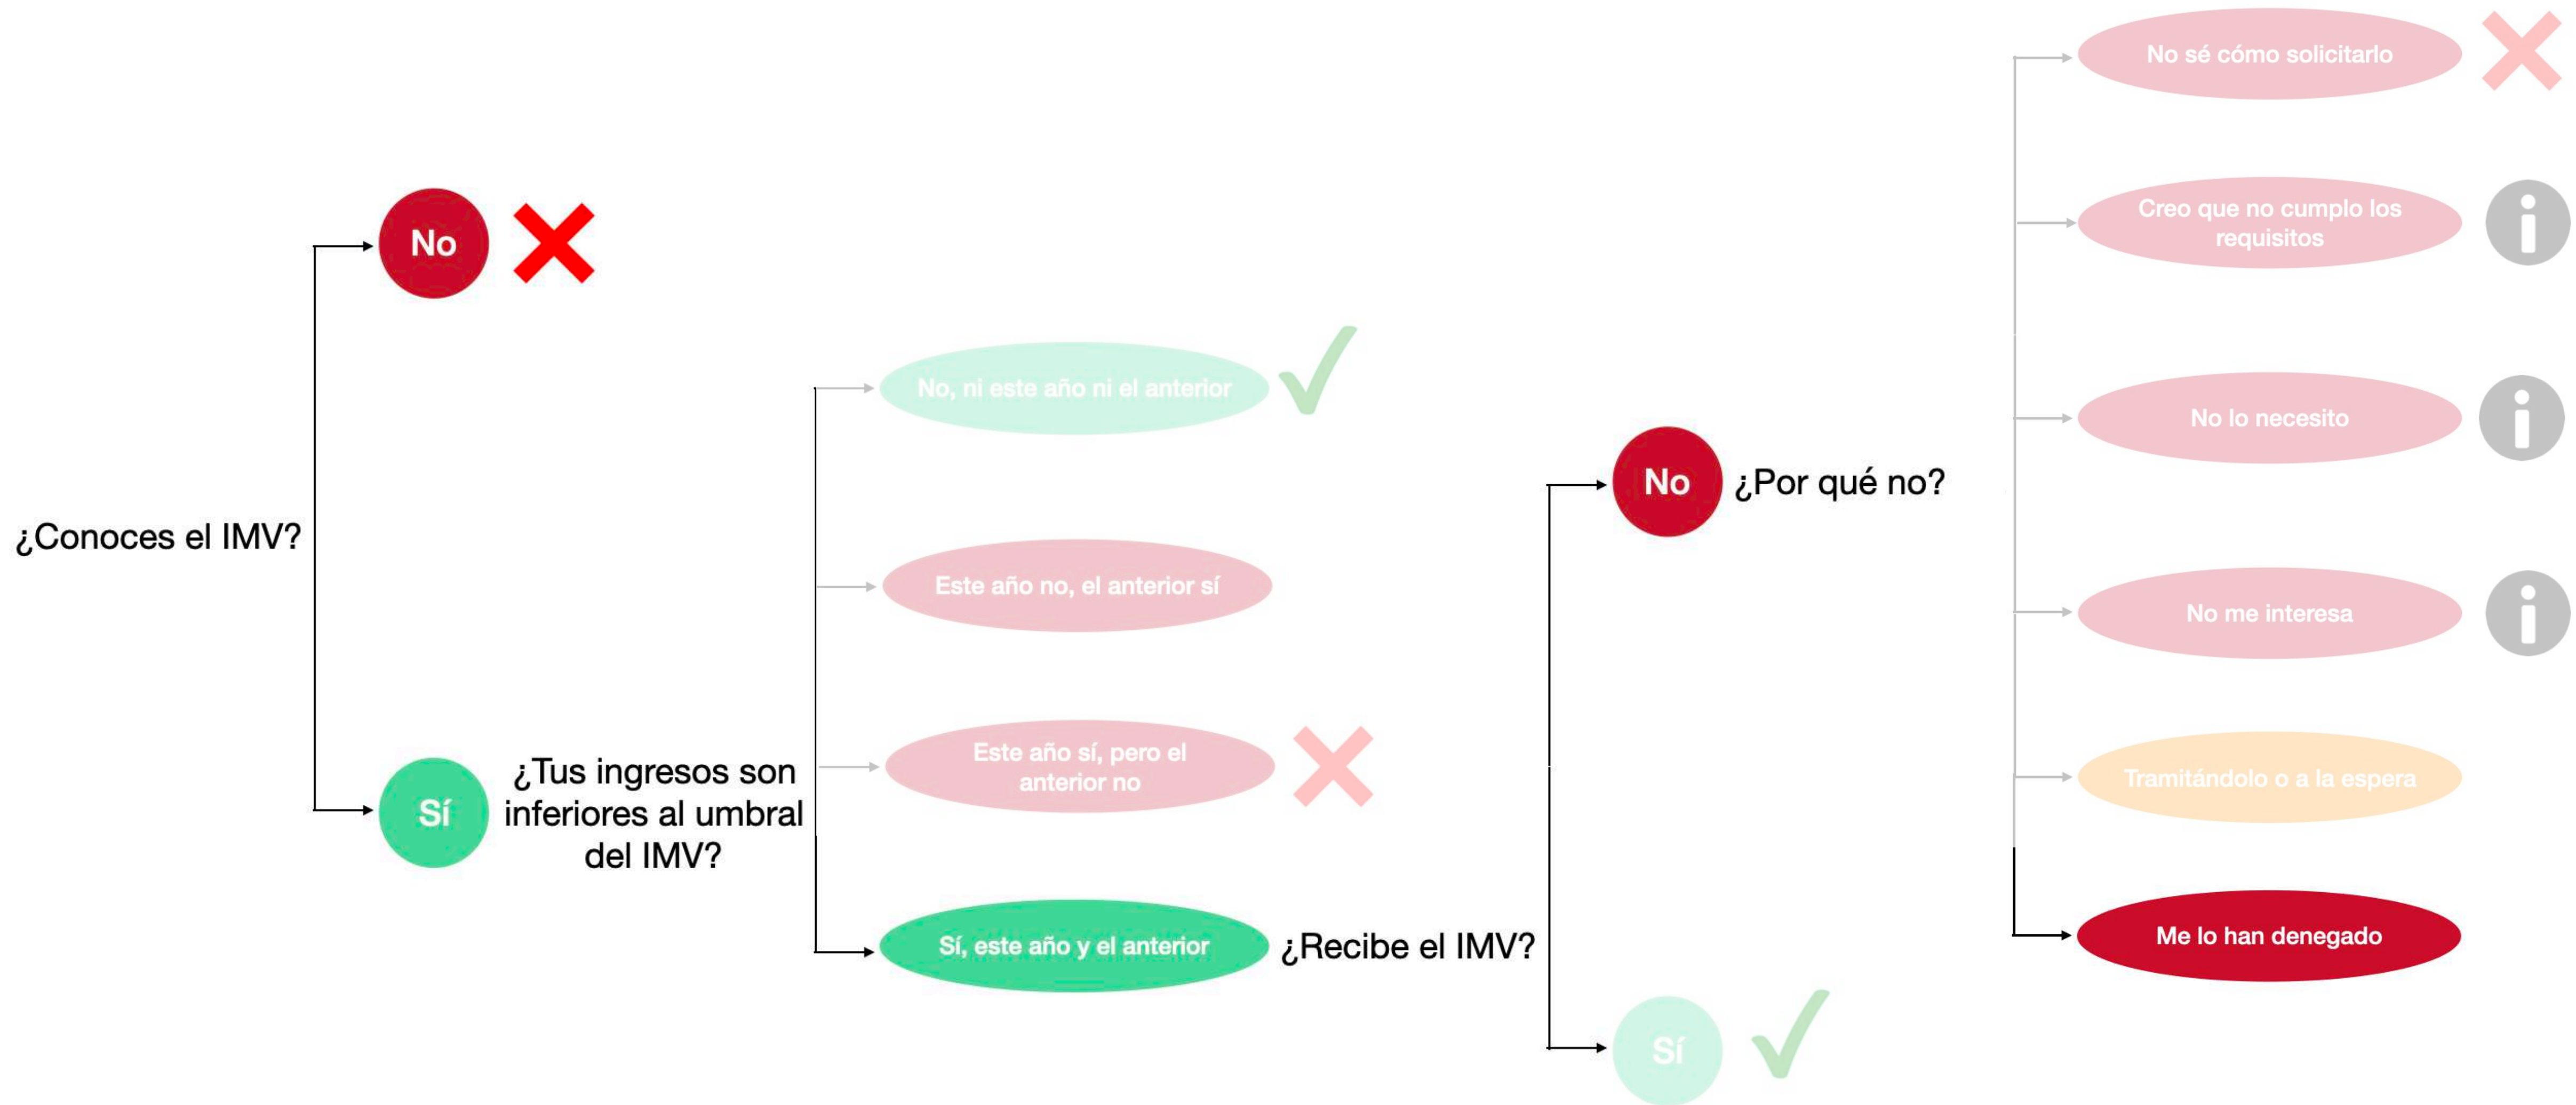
¿Conoces el IMV?

No

Sí

¿Tus ingresos son inferiores al umbral del IMV?

No, ni este año ni el anterior

Este año no, el anterior sí

Este año sí, pero el anterior no

Sí, este año y el anterior

¿Recibe el IMV?

No

¿Por qué no?

Sí

No sé cómo solicitarlo

Creo que no cumplo los requisitos

No lo necesito

No me interesa

Tramitándolo o a la espera

Me lo han denegado